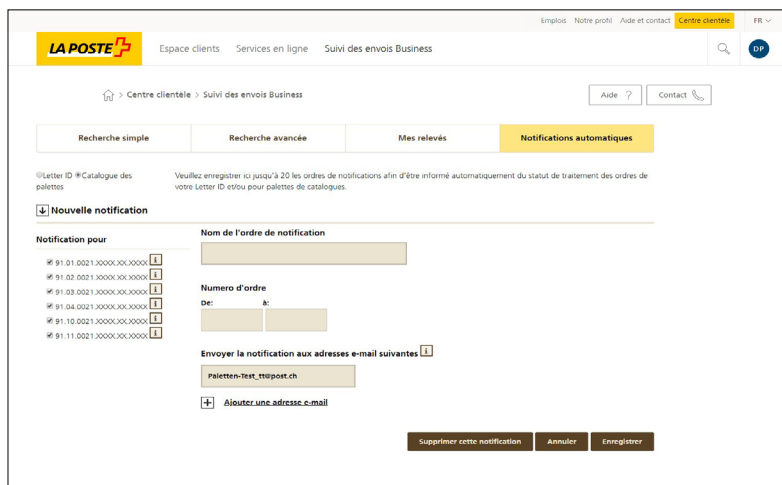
Emplois Notre profil Aide et contact Centre clientèle FR

LA POSTE

Espace clients Services en ligne Suivi des envois Business

DP

Centre clientèle > Suivi des envois Business

Aide ?

Contact

| Recherche simple | Recherche avancée | Mes relevés | Notifications automatiques |
|---|---|---|---|

Letter ID Catalogue des palettes

Veuillez enregistrer ici jusqu'à 20 les ordres de notifications afin d'être informé automatiquement du statut de traitement des ordres de votre Letter ID et/ou pour palettes de catalogues.

Nouvelle notification

Notification pour

91.01.0021.XXXX.XX.XXXX i
91.02.0021.XXXX.XX.XXXX i
91.03.0021.XXXX.XX.XXXX i
91.04.0021.XXXX.XX.XXXX i
91.10.0021.XXXX.XX.XXXX i
91.11.0021.XXXX.XX.XXXX i

Nom de l'ordre de notification

Numero d'ordre

De: à:

Envoyer la notification aux adresses e-mail suivantes i

Paletten-Test_tt@post.ch

Ajouter une adresse e-mail

Supprimer cette notification Annuler Enregistrer